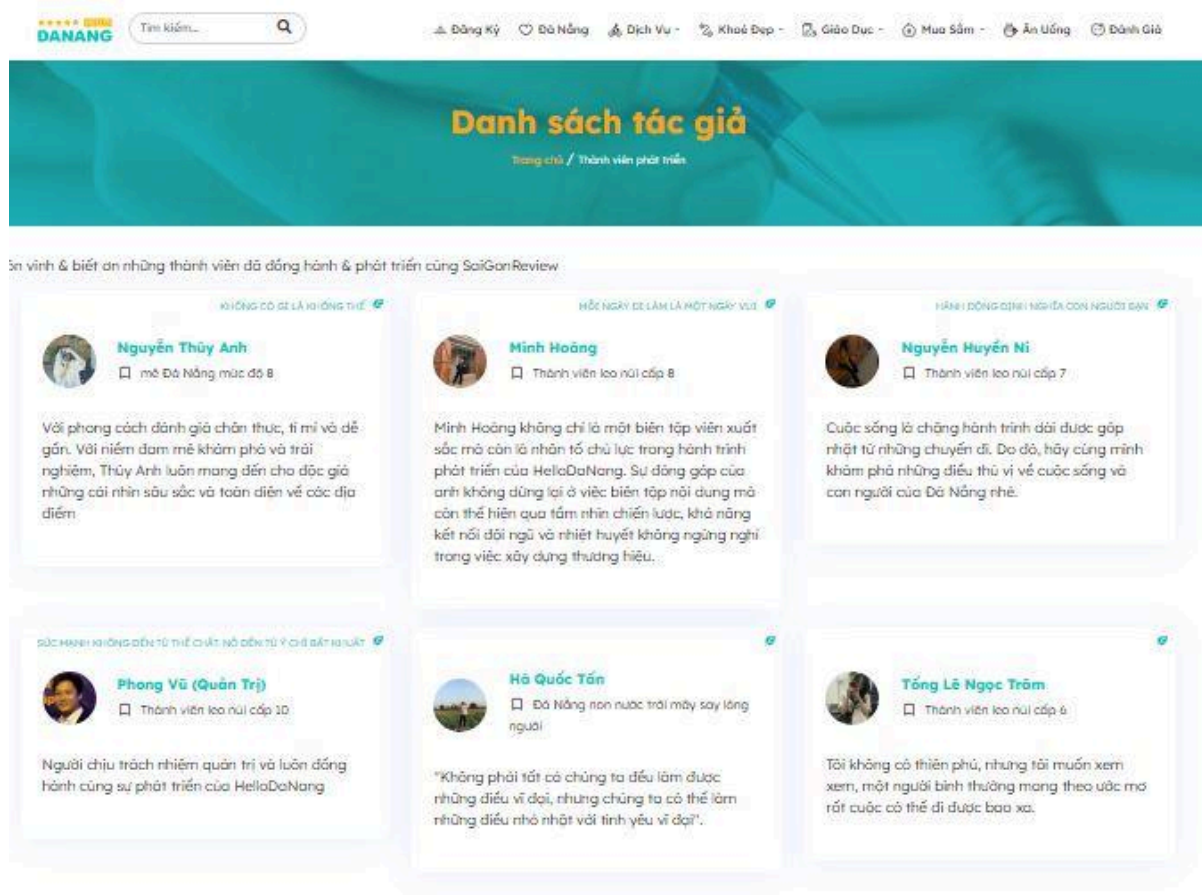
DANANG

Tìm kiếm...

Đăng Ký · Đà Nẵng · Dịch Vụ · Khoẻ Đẹp · Giáo Dục · Mua Sắm · Ăn Uống · Đánh Giá

Danh sách tác giả

Trang chủ / Thành viên phát triển

ôn vinh & biết ơn những thành viên đã đồng hành & phát triển cùng SaiGonReview

KHÔNG CÓ GÌ LÀ KHÔNG THỂ

Nguyễn Thùy Anh

mê Đà Nẵng mức độ 8

Với phong cách đánh giá chân thực, tỉ mỉ và dễ gần. Với niềm đam mê khám phá và trải nghiệm, Thùy Anh luôn mang đến cho độc giả những cái nhìn sâu sắc và toàn diện về các địa điểm

MỖI NGÀY ĐI LÀM LÀ MỘT NGÀY VUI

Minh Hoàng

Thành viên leo núi cấp 8

Minh Hoàng không chỉ là một biên tập viên xuất sắc mà còn là nhân tố chủ lực trong hành trình phát triển của HelloDaNang. Sự đóng góp của anh không dừng lại ở việc biên tập nội dung mà còn thể hiện qua tầm nhìn chiến lược, khả năng kết nối đội ngũ và nhiệt huyết không ngừng nghỉ trong việc xây dựng thương hiệu.

HÀNH ĐỘNG ĐỊNH NGHĨA CON NGƯỜI BẠN

Nguyễn Huyền Ni

Thành viên leo núi cấp 7

Cuộc sống là chặng hành trình dài được góp nhặt từ những chuyến đi. Do đó, hãy cùng mình khám phá những điều thú vị về cuộc sống và con người của Đà Nẵng nhé.

SỨC MẠNH KHÔNG ĐẾN TỪ THỂ CHẤT. NÓ ĐẾN TỪ Ý CHÍ BẤT KHUẤT

Phong Vũ (Quản Trị)

Thành viên leo núi cấp 10

Người chịu trách nhiệm quản trị và luôn đồng hành cùng sự phát triển của HelloDaNang

Hà Quốc Tấn

Đà Nẵng non nước trời mây say lòng người

"Không phải tất cả chúng ta đều làm được những điều vĩ đại, nhưng chúng ta có thể làm những điều nhỏ nhặt với tình yêu vĩ đại".

Tống Lê Ngọc Trâm

Thành viên leo núi cấp 6

Tôi không có thiên phú, nhưng tôi muốn xem xem, một người bình thường mang theo ước mơ rốt cuộc có thể đi được bao xa.